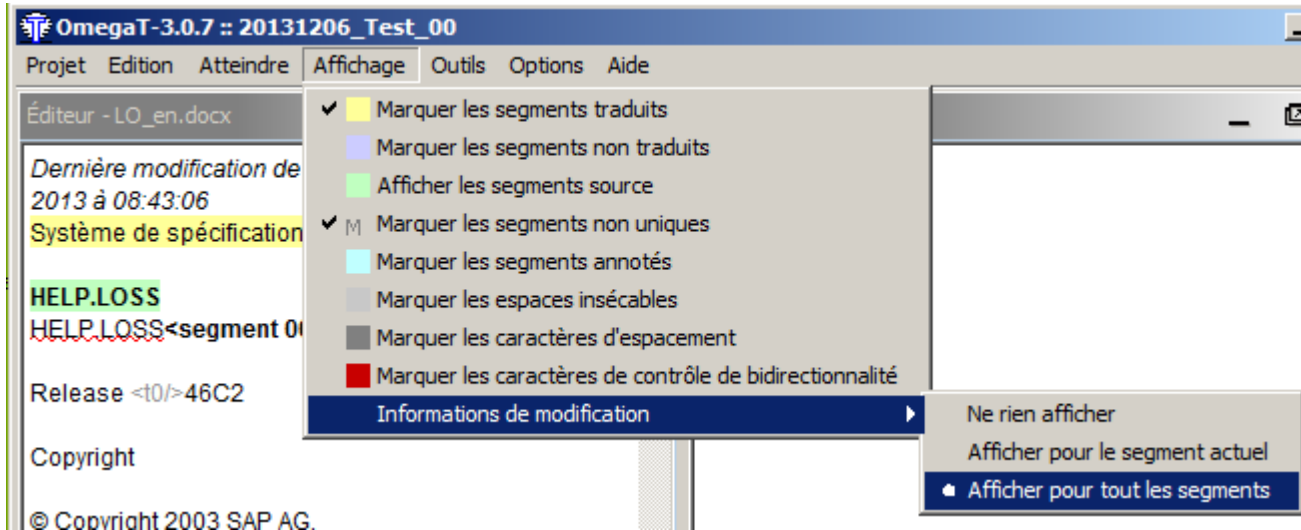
OmegaT-3.0.7 :: 20131206_Test_00

Projet Edition Atteindre Affichage Outils Options Aide

Éditeur - LO_en.docx

Dernière modification de
2013 à 08:43:06
Système de spécification

HELP.LOSS
HELP.LOSS<segment 00

Release <t0/>46C2

Copyright

© Copyright 2003 SAP AG.

Marquer les segments traduits
Marquer les segments non traduits
Afficher les segments source
M Marquer les segments non uniques
Marquer les segments annotés
Marquer les espaces insécables
Marquer les caractères d'espacement
Marquer les caractères de contrôle de bidirectionnalité
Informations de modification

Ne rien afficher
Afficher pour le segment actuel
Afficher pour tout les segments